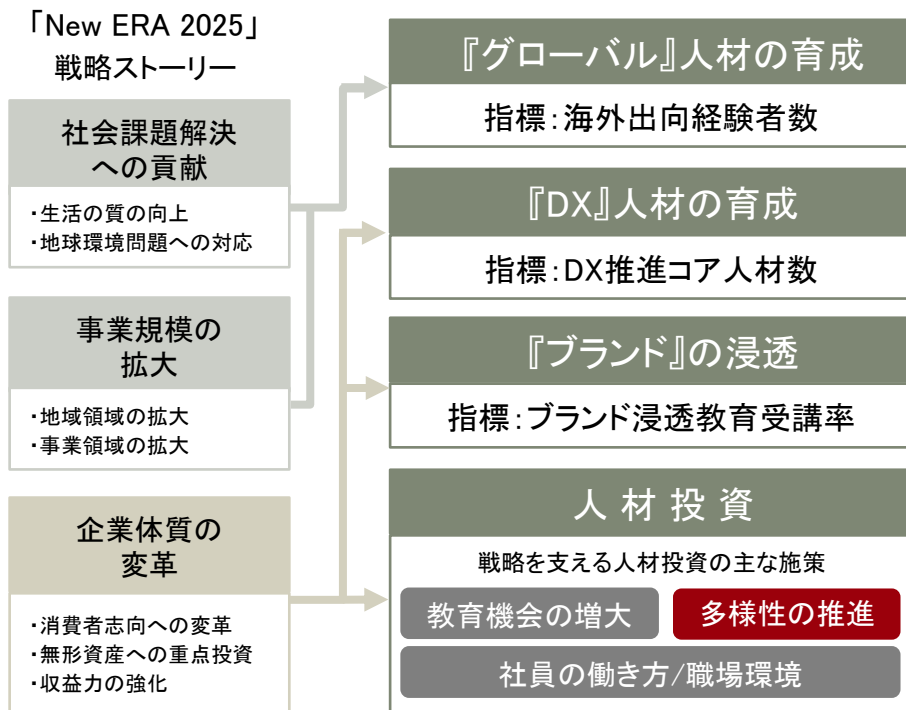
「New ERA 2025」
戦略ストーリー

社会課題解決への貢献

・生活の質の向上
・地球環境問題への対応

事業規模の拡大

・地域領域の拡大
・事業領域の拡大

企業体質の変革

・消費者志向への変革
・無形資産への重点投資
・収益力の強化

『グローバル』人材の育成

指標:海外出向経験者数

『DX』人材の育成

指標:DX推進コア人材数

『ブランド』の浸透

指標:ブランド浸透教育受講率

人材投資

戦略を支える人材投資の主な施策

教育機会の増大

多様性の推進

社員の働き方/職場環境